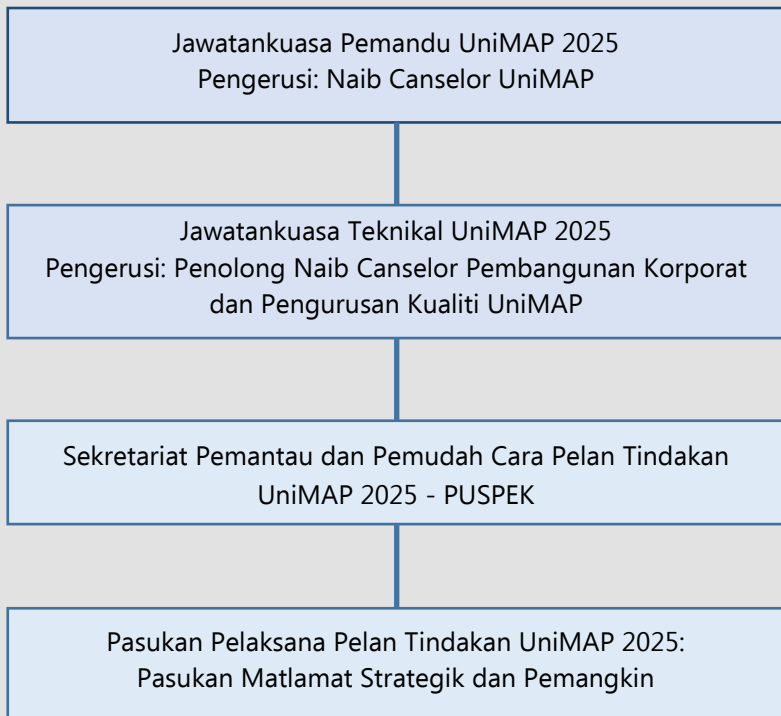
Jawatankuasa Pemandu UniMAP 2025
Pengerusi: Naib Canselor UniMAP

Jawatankuasa Teknikal UniMAP 2025
Pengerusi: Penolong Naib Canselor Pembangunan Korporat dan Pengurusan Kualiti UniMAP

Sekretariat Pemantau dan Pemudah Cara Pelan Tindakan UniMAP 2025 - PUSPEK

Pasukan Pelaksana Pelan Tindakan UniMAP 2025:
Pasukan Matlamat Strategik dan Pemangkin